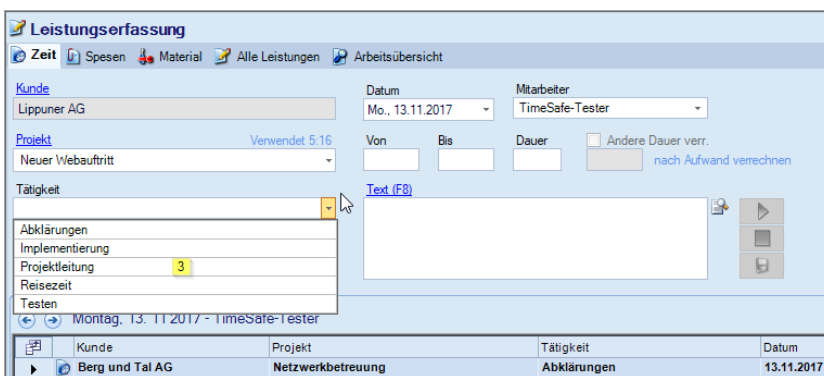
Leistungserfassung

Zeit Spesen Material Alle Leistungen Arbeitsübersicht

Kunde
Lippuner AG

Datum
Mo., 13.11.2017

Mitarbeiter
TimeSafe-Tester

Projekt
Verwendet 5:16
Neuer Webauftritt

Von
Bis
Dauer
Andere Dauer verr.
nach Aufwand verrechnen

Tätigkeit

Text (F8)

Abklärungen
Implementierung
Projektleitung 3
Reisezeit
Testen

Montag, 13. 11 2017 - TimeSafe-Tester

| | Kunde | Projekt | Tätigkeit | Datum |
|---|---|---|---|---|
| | Berg und Tal AG | Netzwerkbetreuung | Abklärungen | 13.11.2017 |